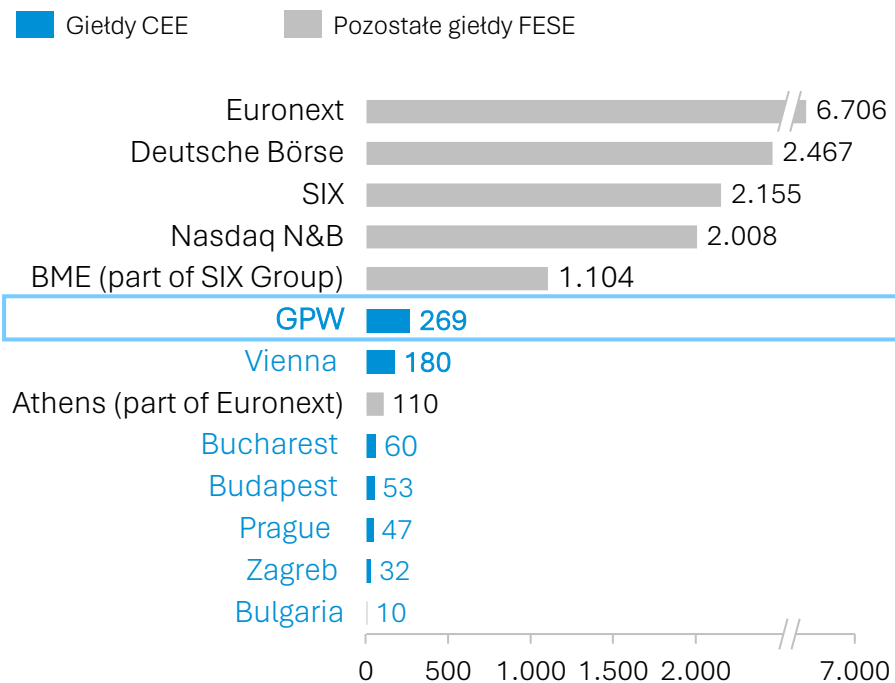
Giełdy CEE
Pozostałe giełdy FESE

| | |
|---|---|
| Euronext | 6.706 |
| Deutsche Börse | 2.467 |
| SIX | 2.155 |
| Nasdaq N&B | 2.008 |
| BME (part of SIX Group) | 1.104 |
| GPW | 269 |
| Vienna | 180 |
| Athens (part of Euronext) | 110 |
| Bucharest | 60 |
| Budapest | 53 |
| Prague | 47 |
| Zagreb | 32 |
| Bulgaria | 10 |

0 500 1.000 1.500 2.000 7.000